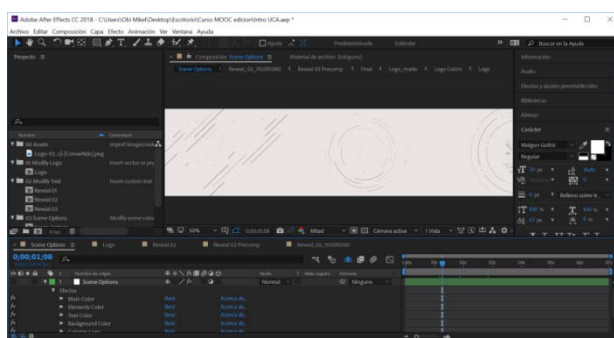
Adobe After Effects CC 2018 - C:\Users\Obi Mike\Desktop\Escritorio\Curso MOOC edicion\Intro UCA.aep *

Archivo Editar Composición Capa Efecto Animación Ver Ventana Ayuda

Predeterminado Estándar

Buscar en la Ayuda

Proyecto

Composición Scene Options

Material de archivo (ninguno)

Scene Options < Reveal_03_90289586 < Reveal 03 Precomp < Final < Logo_matte < Logo Colors < Logo

Información

Audio

Efectos y ajustes preestablecidos

Bibliotecas

Alinear

Carácter

Malgun Gothic

Regular

Nombre

Comentario

02 Assets

Import image/video

Logo 02_v2 [ConvertMe].png

03 Modify Logo

Insert vector or yo

Logo

02 Modify Text

Insert custom text

Reveal 01

Reveal 02

Reveal 03

03 Scene Options

Modify scene colo

8 bpc

50%

0;00;01;08

Mitad

Cámara activa

1 Vista

Scene Options

Logo

Reveal 02

Reveal 03 Precomp

Reveal_02_90289586

0;00;01;08

Nombre de origen

Modo

Más usados

Primario

Scene Options

Normal

Ninguno

Efectos

Main Color

Elements Color

Text Color

Background Color

Restablecer

Acerca de...